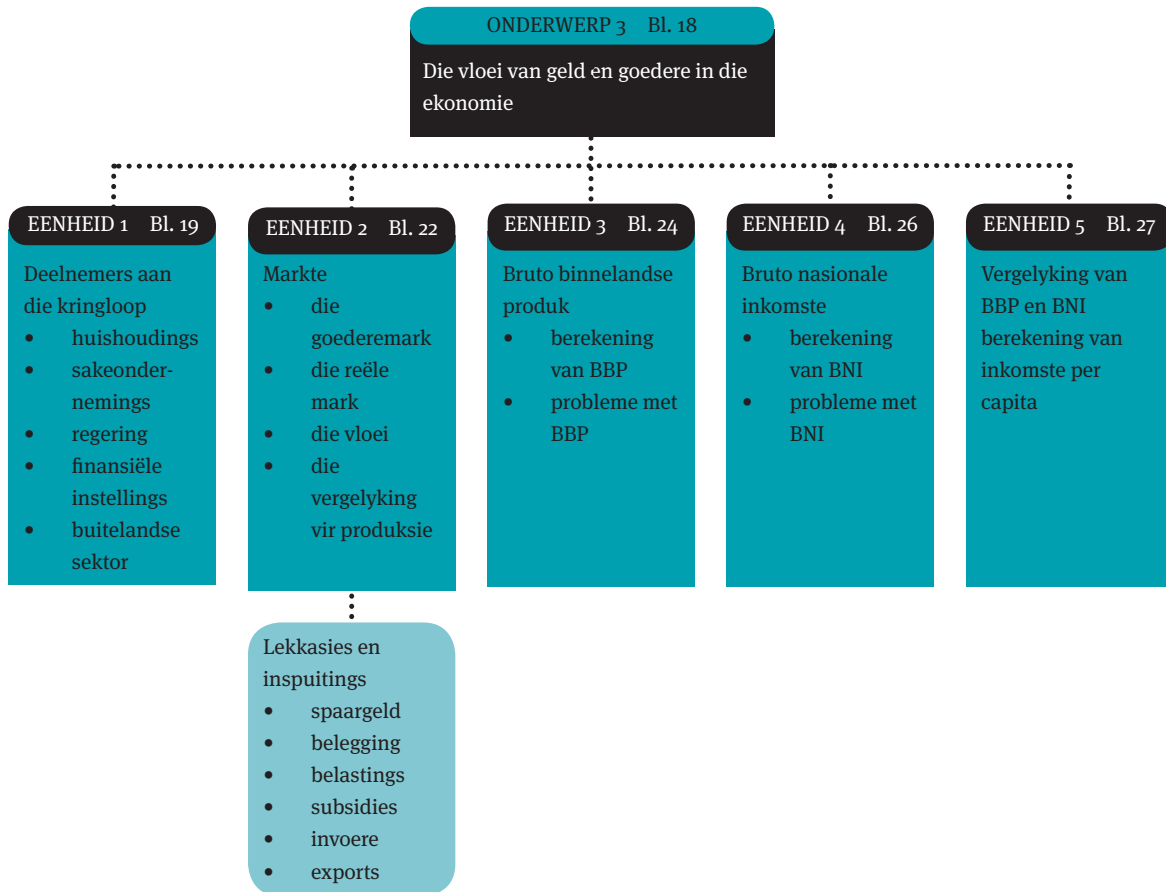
ONDERWERP 3 Bl. 18

Die vloei van geld en goedere in die ekonomie

EENHEID 1 Bl. 19

Deelnemers aan die kringloop
- huishoudings
- sakeondernemings
- regering
- finansiële instellings
- buitelandse sektor

EENHEID 2 Bl. 22

Markte
- die goederemark
- die reële mark
- die vloei
- die vergelyking vir produksie

Lekkasies en inspuitings
- spaargeld
- belegging
- belastings
- subsidies
- invoere
- exports

EENHEID 3 Bl. 24

Bruto binnelandse produk
- berekening van BBP
- probleme met BBP

EENHEID 4 Bl. 26

Bruto nasionale inkomste
- berekening van BNI
- probleme met BNI

EENHEID 5 Bl. 27

Vergelyking van BBP en BNI berekening van inkomste per capita